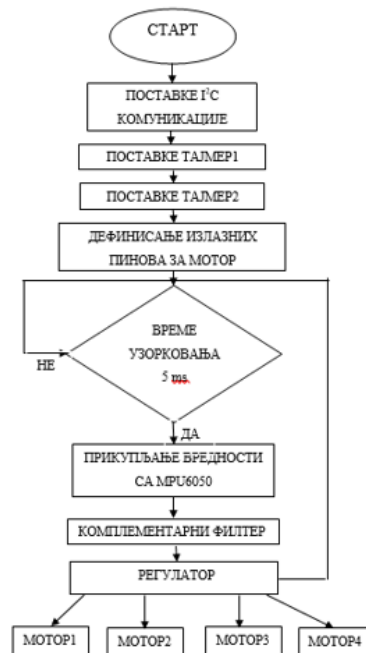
СТАРТ

ПОСТАВКЕ I$^2$C КОМУНИКАЦИЈЕ

ПОСТАВКЕ ТАЈМЕР1

ПОСТАВКЕ ТАЈМЕР2

ДЕФИНИСАЊЕ ИЗЛАЗНИХ ПИНОВА ЗА МОТОР

ВРЕМЕ УЗОРКОВАЊА 5 ms

НЕ

ДА

ПРИКУПЉАЊЕ ВРЕДНОСТИ СА MPU6050

КОМПЛЕМЕНТАРНИ ФИЛТЕР

РЕГУЛАТОР

МОТОР1

МОТОР2

МОТОР3

МОТОР4